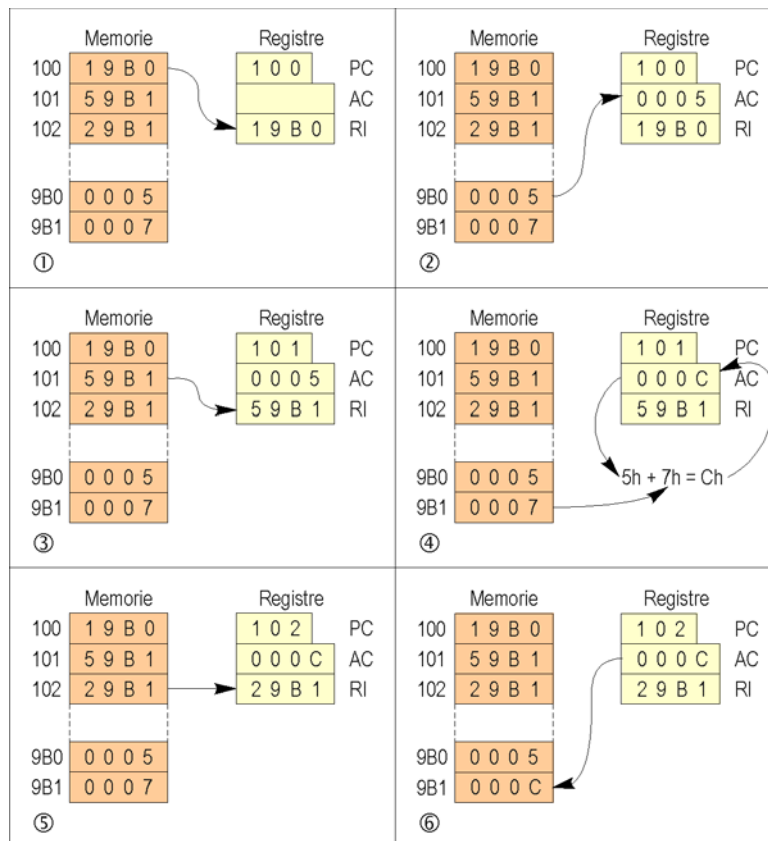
Memorie
Registre
100 19B0
101 59B1
102 29B1
9B0 0005
9B1 0007
100 PC
AC
19B0 RI
①

Memorie
Registre
100 19B0
101 59B1
102 29B1
9B0 0005
9B1 0007
100 PC
0005 AC
19B0 RI
②

Memorie
Registre
100 19B0
101 59B1
102 29B1
9B0 0005
9B1 0007
101 PC
0005 AC
59B1 RI
③

Memorie
Registre
100 19B0
101 59B1
102 29B1
9B0 0005
9B1 0007
101 PC
000C AC
59B1 RI
5h + 7h = Ch
④

Memorie
Registre
100 19B0
101 59B1
102 29B1
9B0 0005
9B1 0007
102 PC
000C AC
29B1 RI
⑤

Memorie
Registre
100 19B0
101 59B1
102 29B1
9B0 0005
9B1 000C
102 PC
000C AC
29B1 RI
⑥